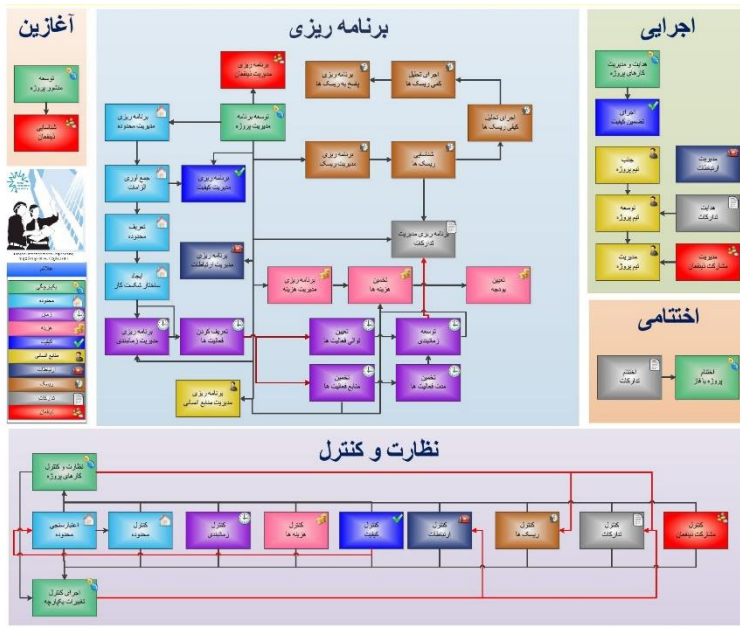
آغازین

توسعه منشور پروژه

شناسایی ذینفعان

برنامه ریزی

برنامه ریزی مدیریت ذینفعان

برنامه ریزی پاسخ به ریسک ها

اجرای تحلیل کیفی ریسک ها

اجرای تحلیل کمی ریسک ها

برنامه ریزی مدیریت محدوده

توسعه برنامه مدیریت پروژه

جمع آوری الزامات

برنامه ریزی مدیریت کیفیت

برنامه ریزی مدیریت ریسک

شناسایی ریسک ها

تعریف محدوده

برنامه ریزی مدیریت ارتباطات

برنامه ریزی مدیریت تدارکات

ایجاد ساختار شکست کار

برنامه ریزی مدیریت هزینه

تخمین هزینه ها

تعیین بودجه

برنامه ریزی مدیریت زمانبندی

تعریف کردن فعالیت ها

تعیین توالی فعالیت ها

توسعه زمانبندی

تخمین منابع فعالیت ها

تخمین مدت فعالیت ها

برنامه ریزی مدیریت منابع انسانی

اجرایی

هدایت و مدیریت کارهای پروژه

اجرای تضمین کیفیت

جذب تیم پروژه

مدیریت ارتباطات

توسعه تیم پروژه

هدایت تدارکات

مدیریت تیم پروژه

مدیریت مشارکت ذینفعان

اختتامی

اختتام تدارکات

اختتام پروژه یا فاز

راهنما

یکپارچگی

محدوده

زمان

هزینه

کیفیت

منابع انسانی

ارتباطات

ریسک

تدارکات

ذینفعان

نظارت و کنترل

نظارت و کنترل کارهای پروژه

اعتبارسنجی محدوده

کنترل محدوده

کنترل زمانبندی

کنترل هزینه ها

کنترل کیفیت

کنترل ارتباطات

کنترل ریسک ها

کنترل تدارکات

کنترل مشارکت ذینفعان

اجرای کنترل تغییرات یکپارچه